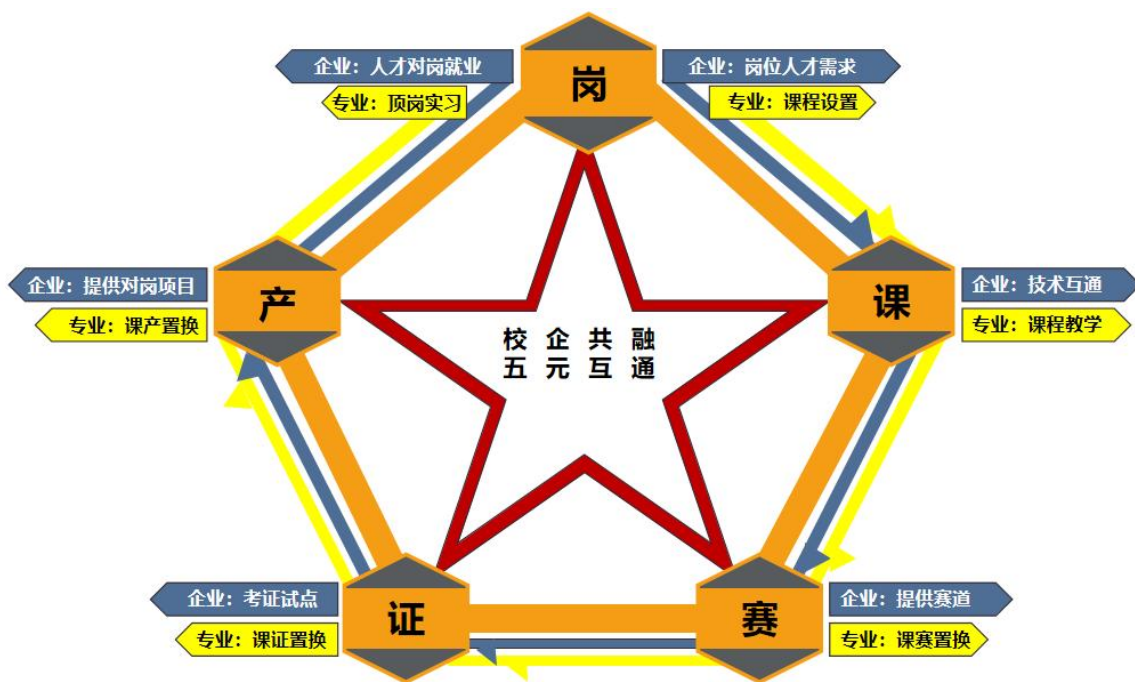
企业：人才对岗就业
专业：顶岗实习

岗

企业：岗位人才需求
专业：课程设置

企业：提供对岗项目
专业：课产置换

产

校 企 共 融
五 元 互 通

课

企业：技术互通
专业：课程教学

企业：考证试点
专业：课证置换

证

赛

企业：提供赛道
专业：课赛置换